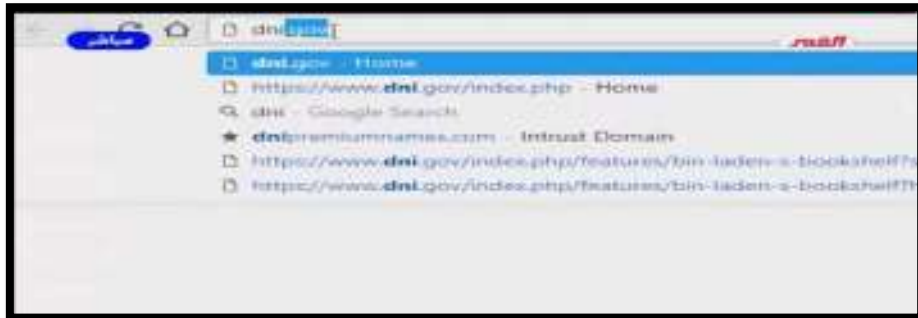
مباشر

dni.gov

الغد

dni.gov - Home

https://www.dni.gov/index.php - Home

dni - Google Search

dnipremiumnames.com - Intrust Domain

https://www.dni.gov/index.php/features/bin-laden-s-bookshelf?

https://www.dni.gov/index.php/features/bin-laden-s-bookshelf?